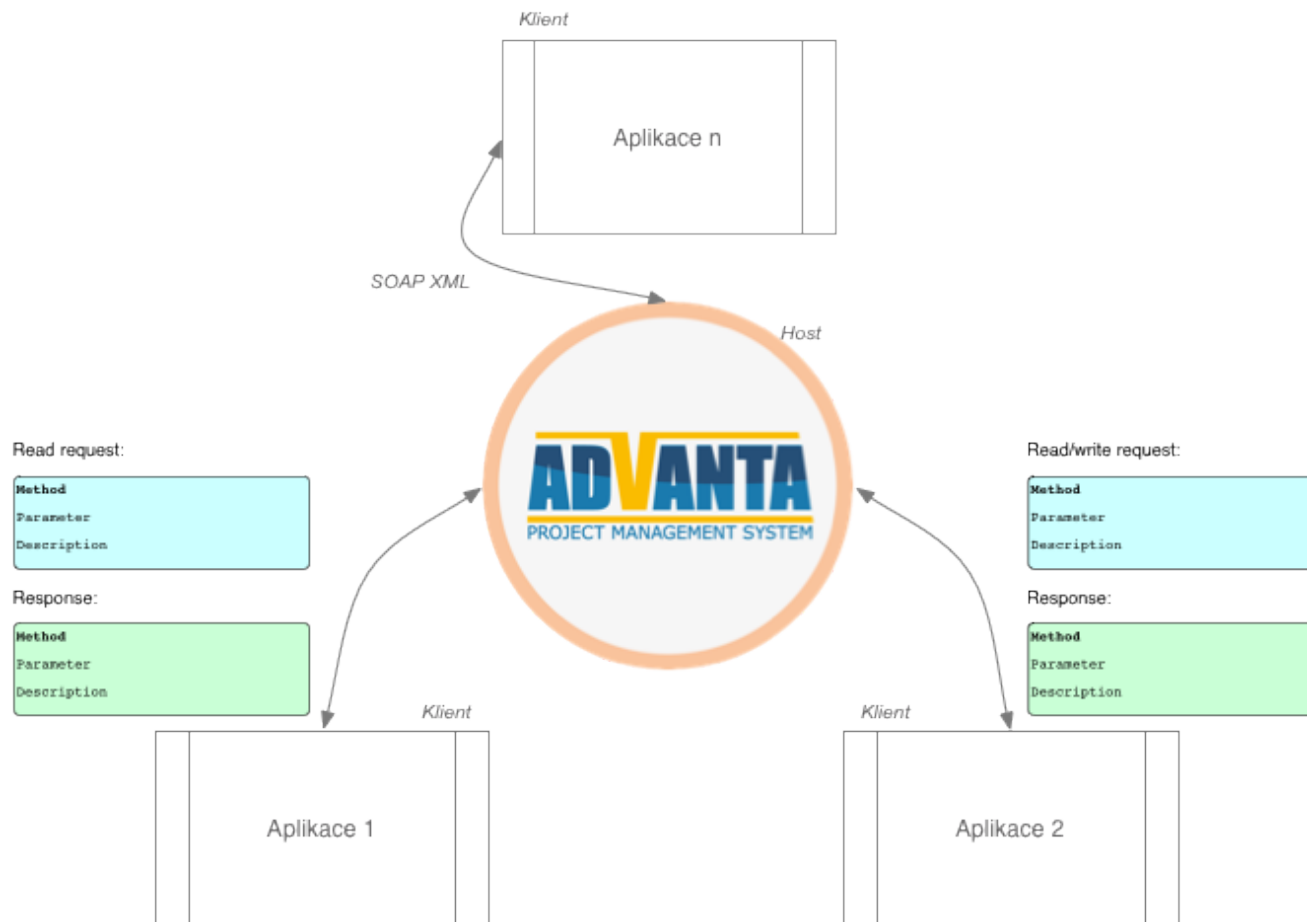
Klient

Aplikace n

SOAP XML

Host

ADVANTA
PROJECT MANAGEMENT SYSTEM

Read request:

Method
Parameter
Description

Response:

Method
Parameter
Description

Read/write request:

Method
Parameter
Description

Response:

Method
Parameter
Description

Klient

Aplikace 1

Klient

Aplikace 2